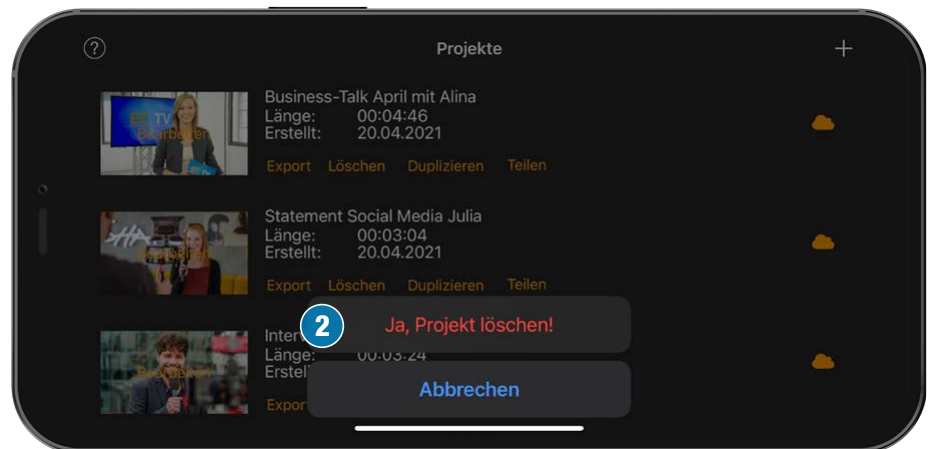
?

Projekte

+

EC TV
Bearbeiten

Business-Talk April mit Alina
Länge: 00:04:46
Erstellt: 20.04.2021

Export Löschen Duplizieren Teilen

Bearbeiten

Statement Social Media Julia
Länge: 00:03:04
Erstellt: 20.04.2021

Export Löschen Duplizieren Teilen

Bearbeiten

Inter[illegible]
Länge: 00:03:24
Erstell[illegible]

Export

2

Ja, Projekt löschen!

Abbrechen